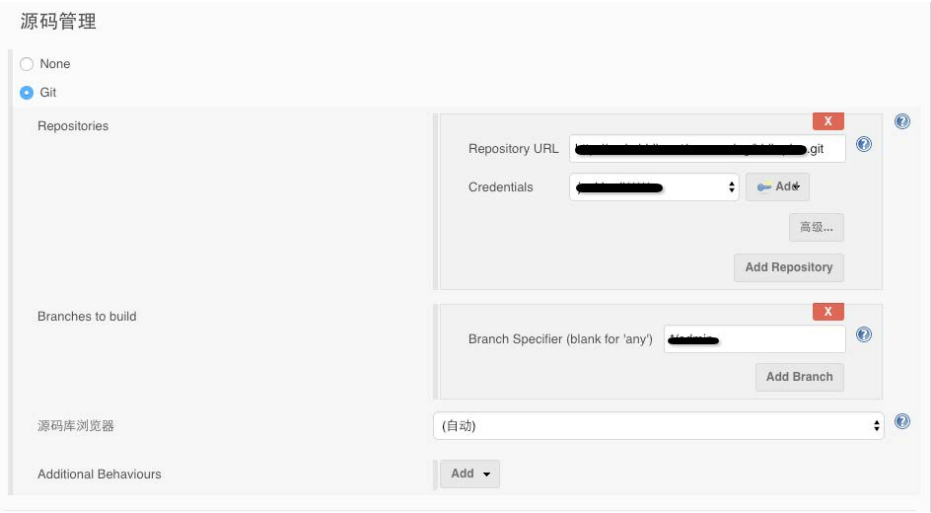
源码管理

None

Git

Repositories

X

Repository URL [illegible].git

Credentials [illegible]

Add

高级...

Add Repository

Branches to build

X

Branch Specifier (blank for 'any') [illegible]

Add Branch

源码库浏览器

(自动)

Additional Behaviours

Add